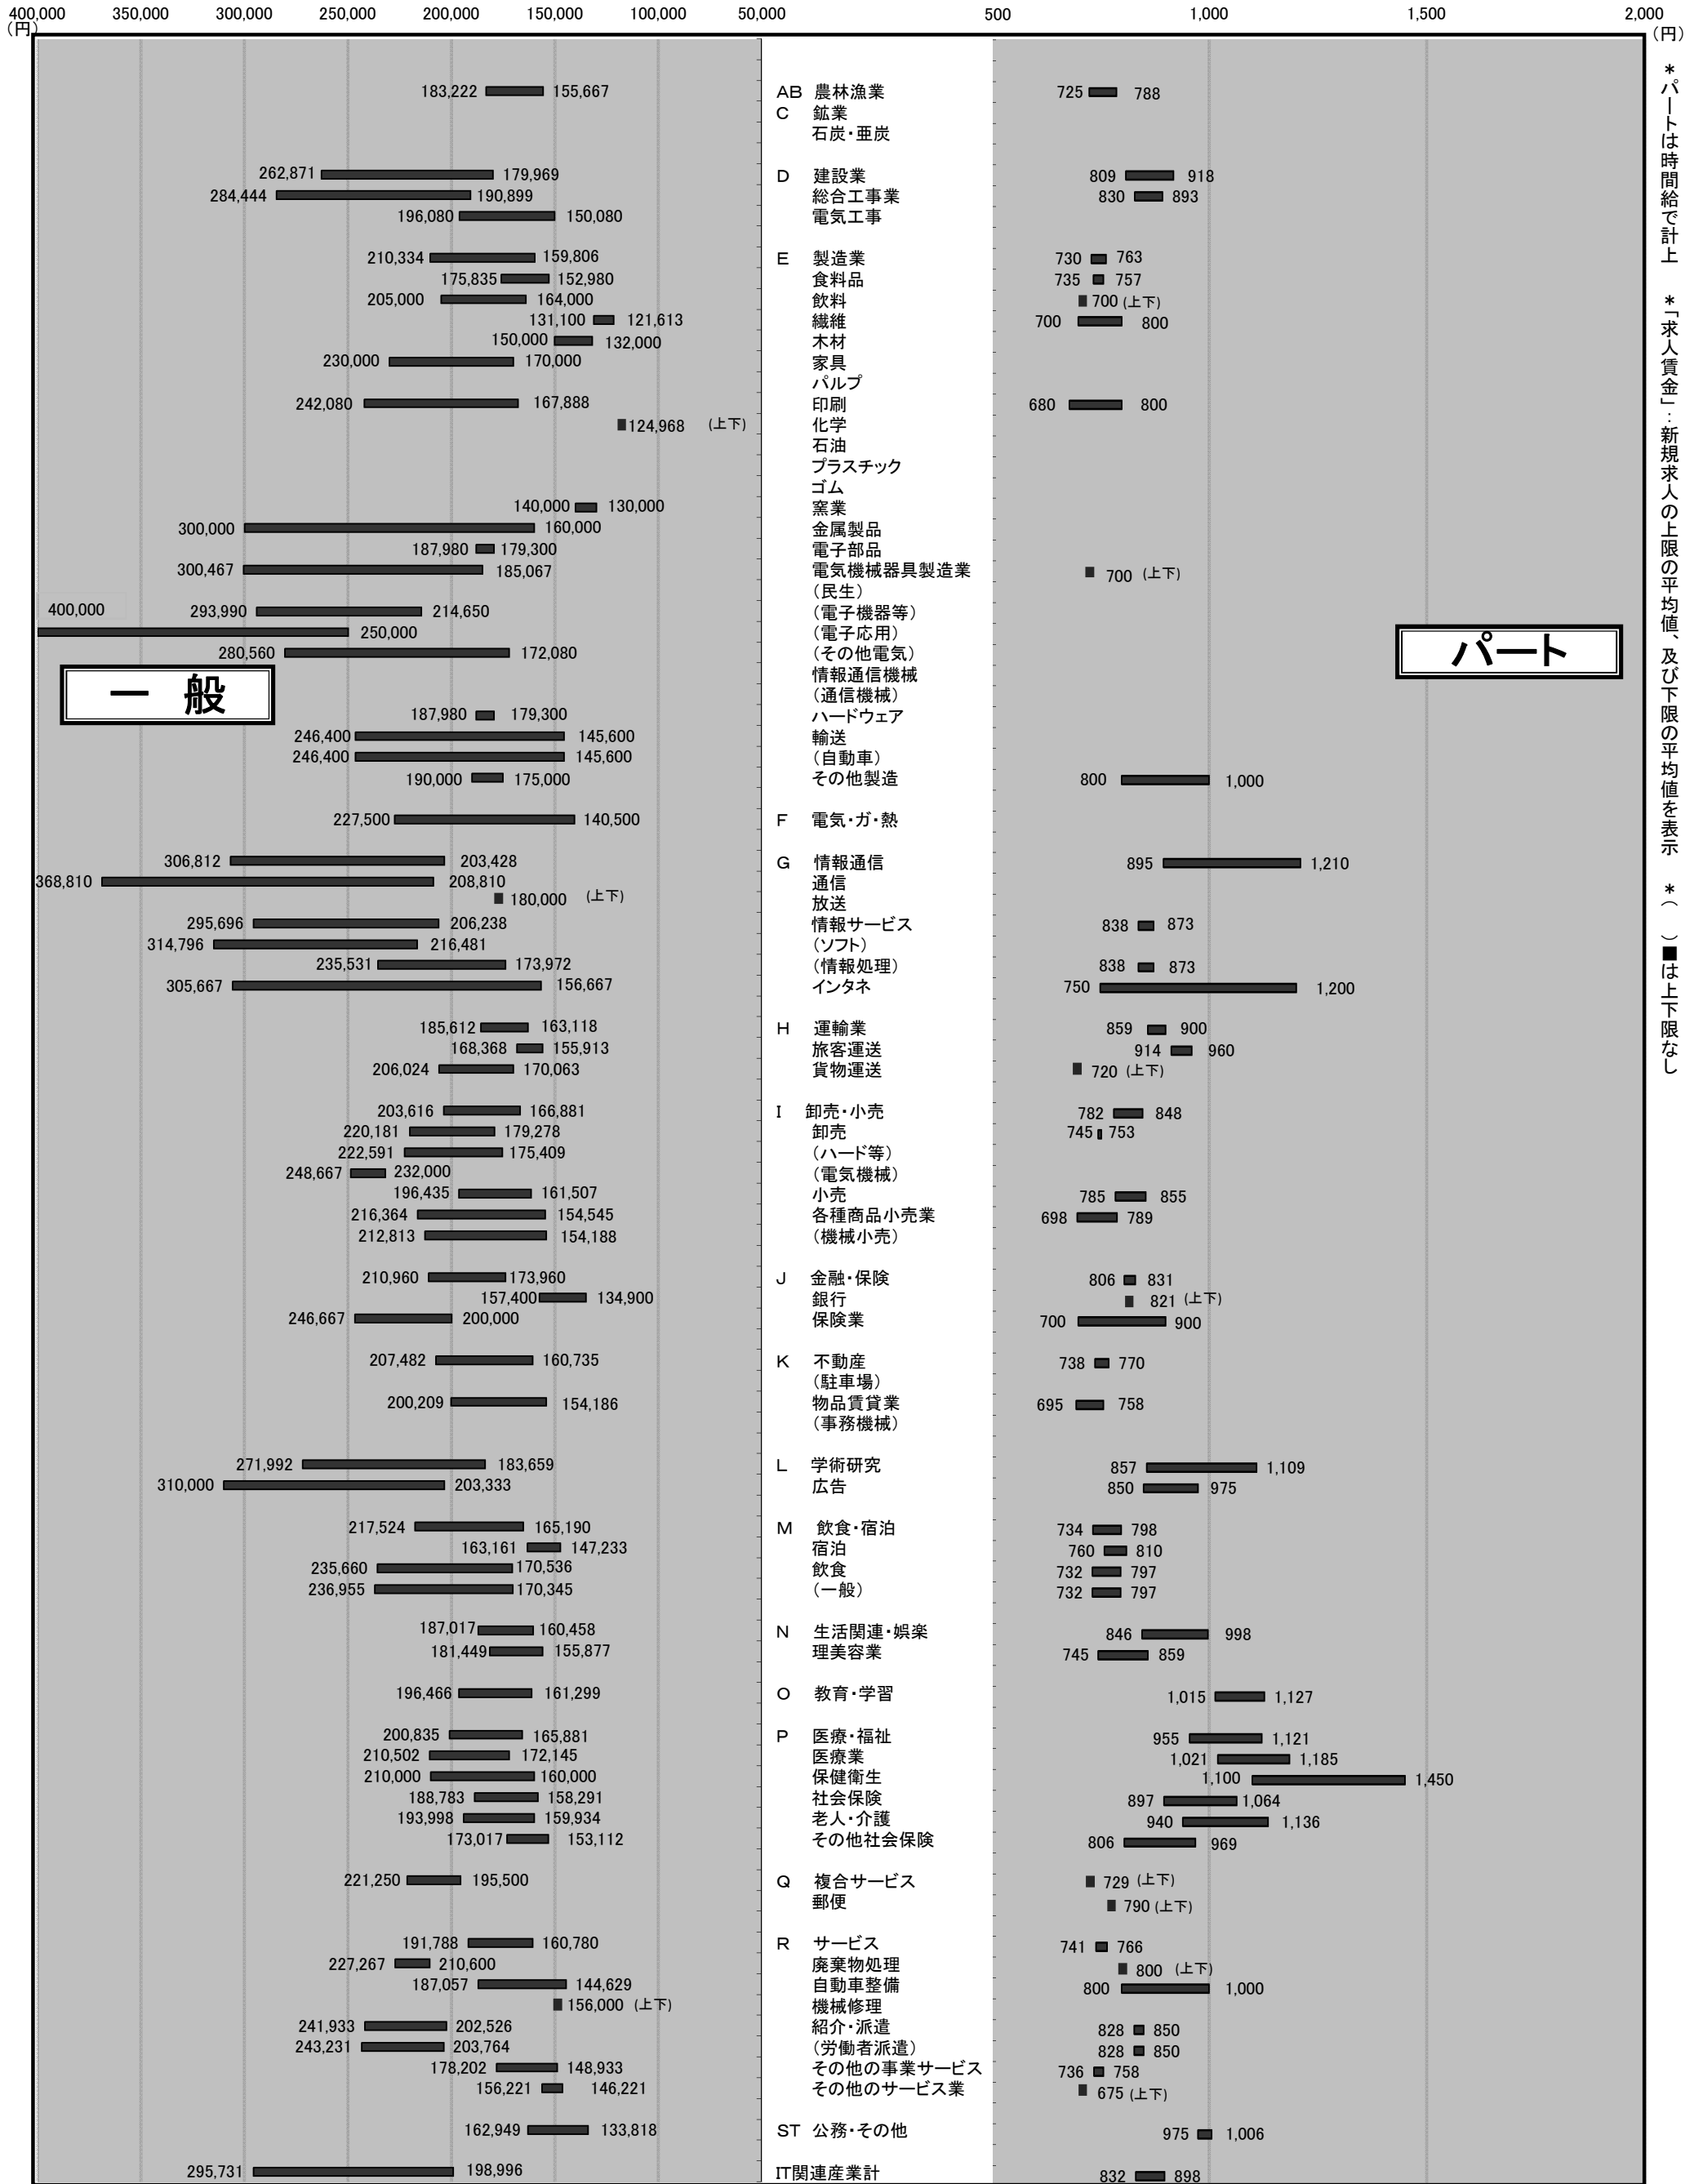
400,000 350,000 300,000 250,000 200,000 150,000 100,000 50,000 (円)
500 1,000 1,500 2,000 (円)

＊パートは時間給で計上　＊「求人賃金」：新規求人の上限の平均値、及び下限の平均値を表示　＊（　）■は上下限なし

一　般

パート

| 一般 上限 | 一般 下限 | 産業 | パート 下限 | パート 上限 |
|---|---|---|---|---|
| 183,222 | 155,667 | AB 農林漁業 | 725 | 788 |
| | | C 鉱業 | | |
| | | 石炭・亜炭 | | |
| 262,871 | 179,969 | D 建設業 | 809 | 918 |
| 284,444 | 190,899 | 総合工事業 | 830 | 893 |
| 196,080 | 150,080 | 電気工事 | | |
| 210,334 | 159,806 | E 製造業 | 730 | 763 |
| 175,835 | 152,980 | 食料品 | 735 | 757 |
| 205,000 | 164,000 | 飲料 | 700 (上下) | |
| 131,100 | 121,613 | 繊維 | 700 | 800 |
| 150,000 | 132,000 | 木材 | | |
| 230,000 | 170,000 | 家具 | | |
| | | パルプ | | |
| 242,080 | 167,888 | 印刷 | 680 | 800 |
| 124,968 (上下) | | 化学 | | |
| | | 石油 | | |
| | | プラスチック | | |
| | | ゴム | | |
| 140,000 | 130,000 | 窯業 | | |
| 300,000 | 160,000 | 金属製品 | | |
| 187,980 | 179,300 | 電子部品 | | |
| 300,467 | 185,067 | 電気機械器具製造業 | 700 (上下) | |
| 293,990 | 214,650 | (民生) | | |
| 400,000 | 250,000 | (電子機器等) | | |
| 280,560 | 172,080 | (電子応用) | | |
| | | (その他電気) | | |
| | | 情報通信機械 | | |
| | | (通信機械) | | |
| 187,980 | 179,300 | ハードウェア | | |
| 246,400 | 145,600 | 輸送 | | |
| 246,400 | 145,600 | (自動車) | | |
| 190,000 | 175,000 | その他製造 | 800 | 1,000 |
| 227,500 | 140,500 | F 電気・ガ・熱 | | |
| 306,812 | 203,428 | G 情報通信 | 895 | 1,210 |
| 368,810 | 208,810 | 通信 | | |
| 180,000 (上下) | | 放送 | | |
| 295,696 | 206,238 | 情報サービス | 838 | 873 |
| 314,796 | 216,481 | (ソフト) | | |
| 235,531 | 173,972 | (情報処理) | 838 | 873 |
| 305,667 | 156,667 | インタネ | 750 | 1,200 |
| 185,612 | 163,118 | H 運輸業 | 859 | 900 |
| 168,368 | 155,913 | 旅客運送 | 914 | 960 |
| 206,024 | 170,063 | 貨物運送 | 720 (上下) | |
| 203,616 | 166,881 | I 卸売・小売 | 782 | 848 |
| 220,181 | 179,278 | 卸売 | 745 | 753 |
| 222,591 | 175,409 | (ハード等) | | |
| 248,667 | 232,000 | (電気機械) | | |
| 196,435 | 161,507 | 小売 | 785 | 855 |
| 216,364 | 154,545 | 各種商品小売業 | 698 | 789 |
| 212,813 | 154,188 | (機械小売) | | |
| 210,960 | 173,960 | J 金融・保険 | 806 | 831 |
| 157,400 | 134,900 | 銀行 | 821 (上下) | |
| 246,667 | 200,000 | 保険業 | 700 | 900 |
| 207,482 | 160,735 | K 不動産 | 738 | 770 |
| | | (駐車場) | | |
| 200,209 | 154,186 | 物品賃貸業 | 695 | 758 |
| | | (事務機械) | | |
| 271,992 | 183,659 | L 学術研究 | 857 | 1,109 |
| 310,000 | 203,333 | 広告 | 850 | 975 |
| 217,524 | 165,190 | M 飲食・宿泊 | 734 | 798 |
| 163,161 | 147,233 | 宿泊 | 760 | 810 |
| 235,660 | 170,536 | 飲食 | 732 | 797 |
| 236,955 | 170,345 | (一般) | 732 | 797 |
| 187,017 | 160,458 | N 生活関連・娯楽 | 846 | 998 |
| 181,449 | 155,877 | 理美容業 | 745 | 859 |
| 196,466 | 161,299 | O 教育・学習 | 1,015 | 1,127 |
| 200,835 | 165,881 | P 医療・福祉 | 955 | 1,121 |
| 210,502 | 172,145 | 医療業 | 1,021 | 1,185 |
| 210,000 | 160,000 | 保健衛生 | 1,100 | 1,450 |
| 188,783 | 158,291 | 社会保険 | 897 | 1,064 |
| 193,998 | 159,934 | 老人・介護 | 940 | 1,136 |
| 173,017 | 153,112 | その他社会保険 | 806 | 969 |
| 221,250 | 195,500 | Q 複合サービス | 729 (上下) | |
| | | 郵便 | 790 (上下) | |
| 191,788 | 160,780 | R サービス | 741 | 766 |
| 227,267 | 210,600 | 廃棄物処理 | 800 (上下) | |
| 187,057 | 144,629 | 自動車整備 | 800 | 1,000 |
| 156,000 (上下) | | 機械修理 | | |
| 241,933 | 202,526 | 紹介・派遣 | 828 | 850 |
| 243,231 | 203,764 | (労働者派遣) | 828 | 850 |
| 178,202 | 148,933 | その他の事業サービス | 736 | 758 |
| 156,221 | 146,221 | その他のサービス業 | 675 (上下) | |
| 162,949 | 133,818 | ST 公務・その他 | 975 | 1,006 |
| 295,731 | 198,996 | IT関連産業計 | 832 | 898 |